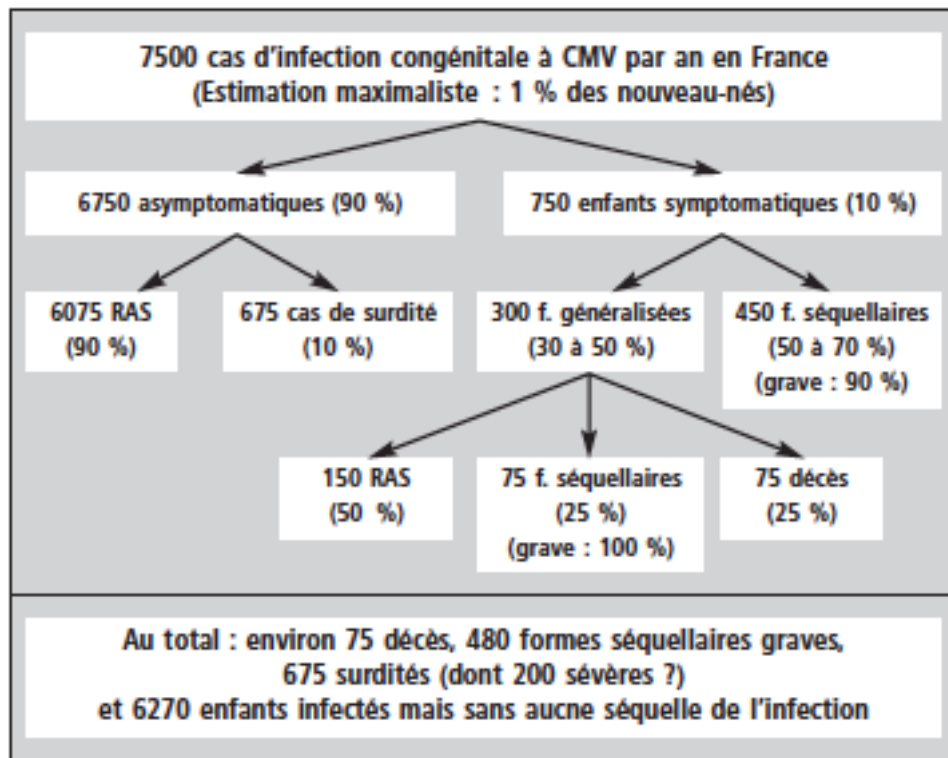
7500 cas d'infection congénitale à CMV par an en France
(Estimation maximaliste : 1 % des nouveau-nés)

6750 asymptomatiques (90 %)

750 enfants symptomatiques (10 %)

6075 RAS
(90 %)

675 cas de surdité
(10 %)

300 f. généralisées
(30 à 50 %)

450 f. séquellaires
(50 à 70 %)
(grave : 90 %)

150 RAS
(50 %)

75 f. séquellaires
(25 %)
(grave : 100 %)

75 décès
(25 %)

Au total : environ 75 décès, 480 formes séquellaires graves,
675 surdités (dont 200 sévères ?)
et 6270 enfants infectés mais sans aucune séquelle de l'infection